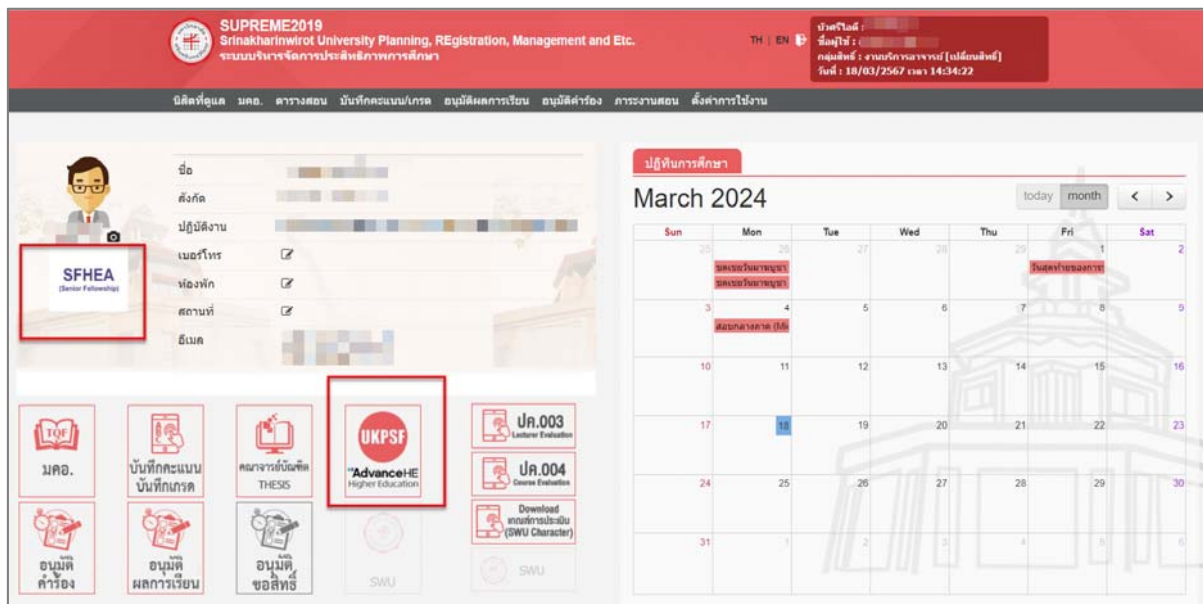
SUPREME2019
Srinakharinwirot University Planning, REgistration, Management and Etc.
ระบบบริหารจัดการประสิทธิภาพการศึกษา

TH | EN

บัตรไอดี : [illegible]
ชื่อผู้ใช้ : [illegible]
กลุ่มสิทธิ์ : งานบริการอาจารย์ [เปลี่ยนสิทธิ์]
วันที่ : 18/03/2567 เวลา 14:34:22

นิสิตที่ดูแล มคอ. ตารางสอน บันทึกคะแนน/เกรด อนุมัติผลการเรียน อนุมัติคำร้อง ภาระงานสอน ตั้งค่าการใช้งาน

ชื่อ
สังกัด
ปฏิบัติงาน
เบอร์โทร
ห้องพัก
สถานที่
อีเมล

SFHEA
(Senior Fellowship)

TQF
มคอ.

บันทึกคะแนน
บันทึกเกรด

คณาจารย์บัณฑิต
THESIS

UKPSF
AdvanceHE
Higher Education

ปค.003
Lecturer Evaluation

ปค.004
Course Evaluation

Download
เกณฑ์การประเมิน
(SWU Character)

อนุมัติ
คำร้อง

อนุมัติ
ผลการเรียน

อนุมัติ
ขอสิทธิ์

SWU

SWU

ปฏิทินการศึกษา

March 2024

today month < >

| Sun | Mon | Tue | Wed | Thu | Fri | Sat |
|---|---|---|---|---|---|---|
| 25 | 26 ชดเชยวันมาฆบูชา ชดเชยวันมาฆบูชา | 27 | 28 | 29 | 1 วันสุดท้ายของการ | 2 |
| 3 | 4 สอบกลางภาค (Mi | 5 | 6 | 7 | 8 | 9 |
| 10 | 11 | 12 | 13 | 14 | 15 | 16 |
| 17 | 18 | 19 | 20 | 21 | 22 | 23 |
| 24 | 25 | 26 | 27 | 28 | 29 | 30 |
| 31 | 1 | 2 | 3 | 4 | 5 | 6 |